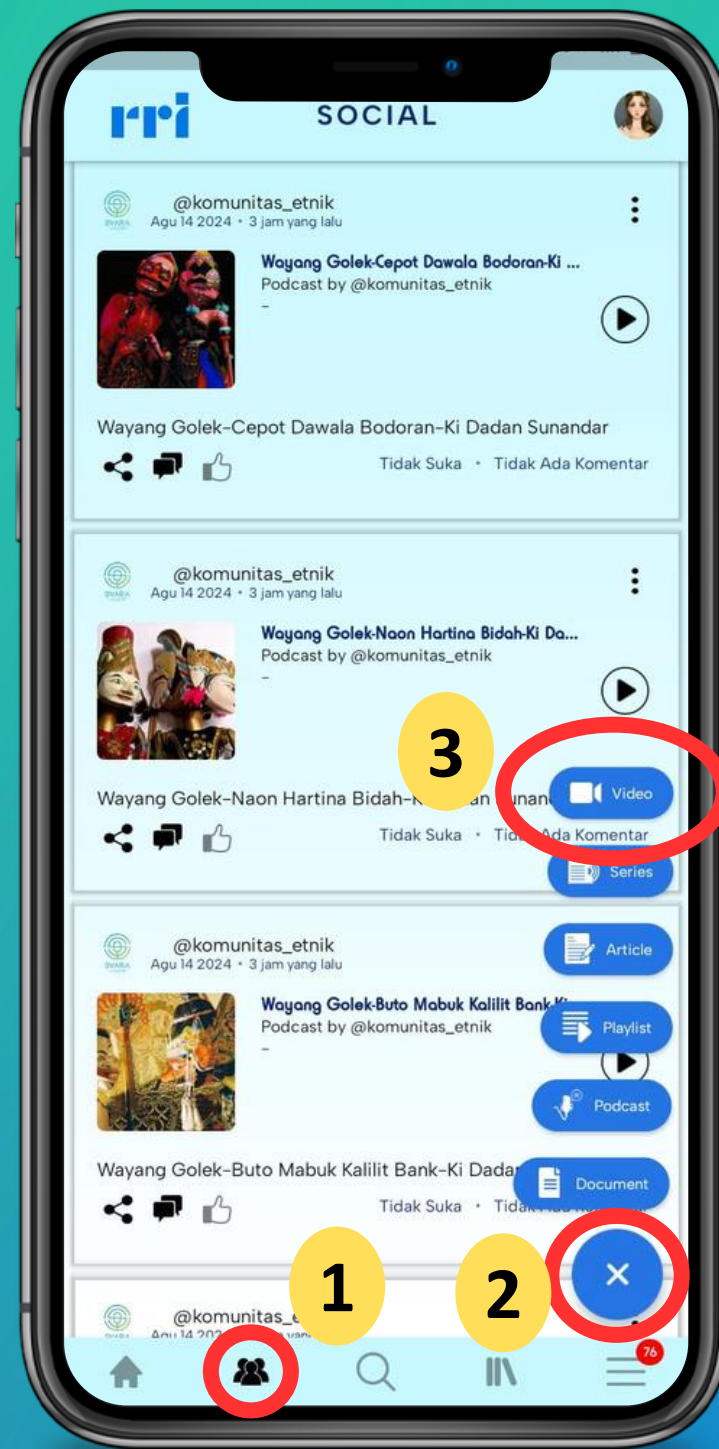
rri SOCIAL

@komunitas_etnik
Agu 14 2024 • 3 jam yang lalu

Wayang Golek-Cepot Dawala Bodoran-Ki ...
Podcast by @komunitas_etnik
-

Wayang Golek-Cepot Dawala Bodoran-Ki Dadan Sunandar

Tidak Suka • Tidak Ada Komentar

@komunitas_etnik
Agu 14 2024 • 3 jam yang lalu

Wayang Golek-Naon Hartina Bidah-Ki Da...
Podcast by @komunitas_etnik
-

3

Video

Wayang Golek-Naon Hartina Bidah-K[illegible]an Sunan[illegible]

Tidak Suka • Tid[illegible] Ada Komentar

Series

@komunitas_etnik
Agu 14 2024 • 3 jam yang lalu

Article

Wayang Golek-Buto Mabuk Kalilit Bank-Ki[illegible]
Podcast by @komunitas_etnik
-

Playlist

Podcast

Wayang Golek-Buto Mabuk Kalilit Bank-Ki Dada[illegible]

Document

Tidak Suka • Tid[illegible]

1

2

@komunitas_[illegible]
Agu 14 202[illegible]

76